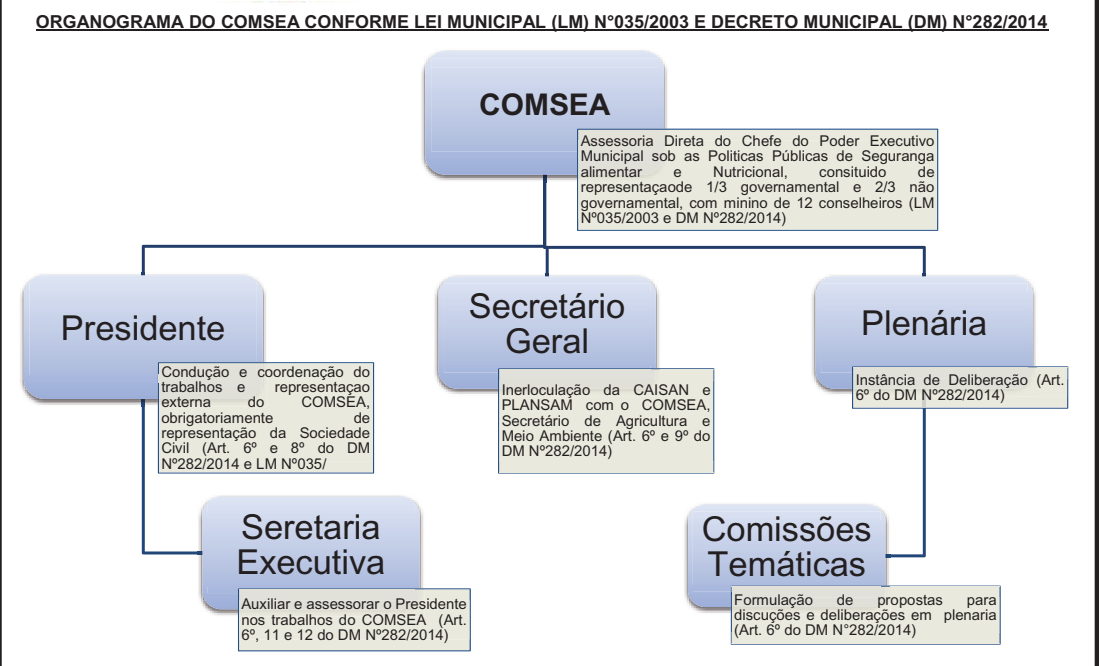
ORGANOGRAMA DO COMSEA CONFORME LEI MUNICIPAL (LM) N°035/2003 E DECRETO MUNICIPAL (DM) N°282/2014

COMSEA

Assessoria Direta do Chefe do Poder Executivo Municipal sob as Politicas Públicas de Seguranga alimentar e Nutricional, consituido de representaçaode 1/3 governamental e 2/3 não governamental, com minino de 12 conselheiros (LM Nº035/2003 e DM Nº282/2014)

Presidente

Condução e coordenação do trabalhos e representaçao externa do COMSEA, obrigatoriamente de representação da Sociedade Civil (Art. 6º e 8º do DM Nº282/2014 e LM Nº035/

Secretário Geral

Inerloculação da CAISAN e PLANSAM com o COMSEA, Secretário de Agricultura e Meio Ambiente (Art. 6º e 9º do DM Nº282/2014)

Plenária

Instância de Deliberação (Art. 6º do DM Nº282/2014)

Seretaria Executiva

Auxiliar e assessorar o Presidente nos trabalhos do COMSEA (Art. 6º, 11 e 12 do DM Nº282/2014)

Comissões Temáticas

Formulação de propostas para discuções e deliberações em plenaria (Art. 6º do DM N°282/2014)